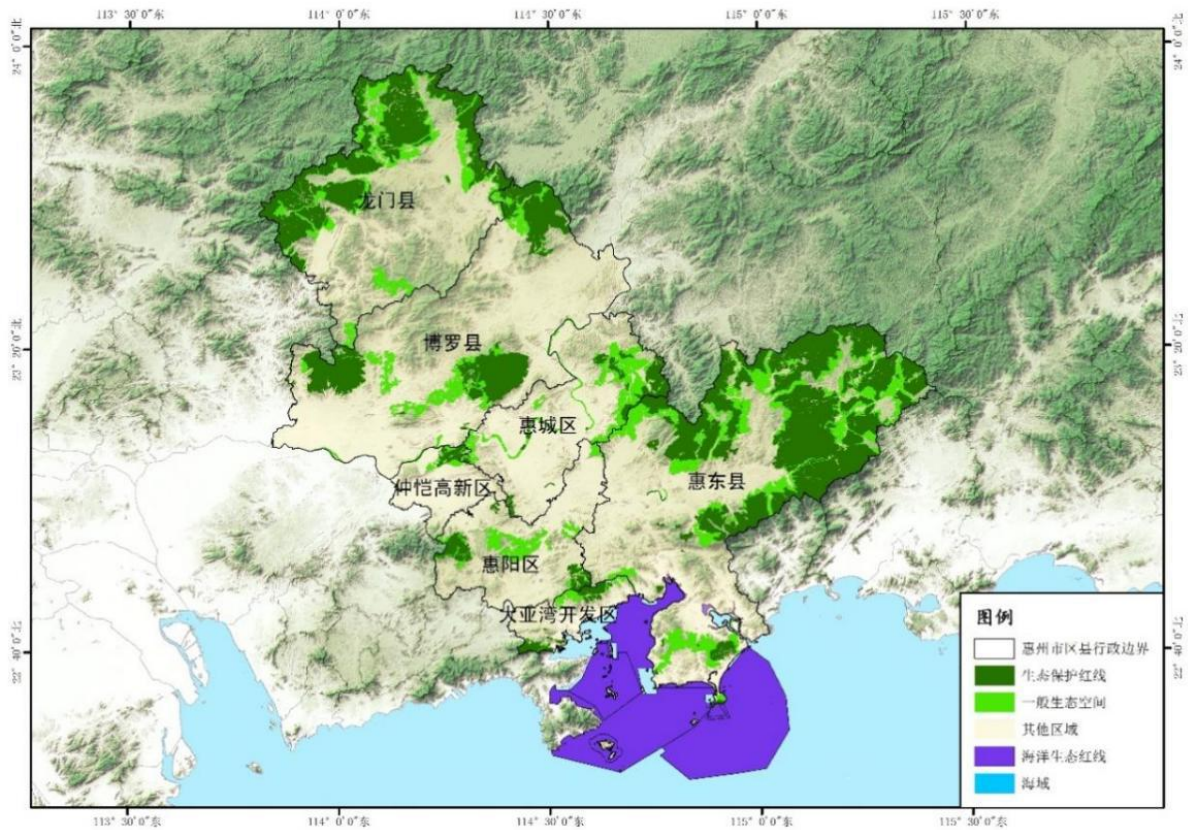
113° 30′0″东 114° 0′0″东 114° 30′0″东 115° 0′0″东 115° 30′0″东

24° 0′0″北 23° 20′0″北 22° 40′0″北

24° 0′0″北 23° 20′0″北 22° 40′0″北

龙门县
博罗县
惠城区
仲恺高新区
惠东县
惠阳区
大亚湾开发区

图例
惠州市区县行政边界
生态保护红线
一般生态空间
其他区域
海洋生态红线
海域

113° 30′0″东 114° 0′0″东 114° 30′0″东 115° 0′0″东 115° 30′0″东